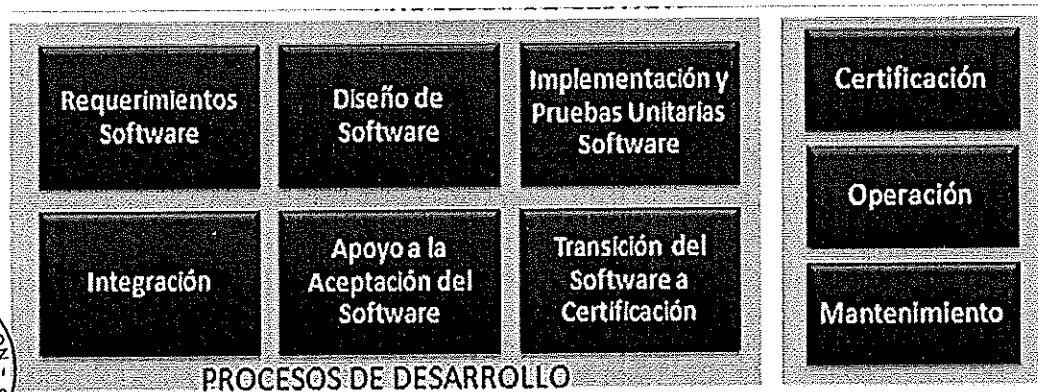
Requerimientos Software

Diseño de Software

Implementación y Pruebas Unitarias Software

Integración

Apoyo a la Aceptación del Software

Transición del Software a Certificación

PROCESOS DE DESARROLLO

Certificación

Operación

Mantenimiento